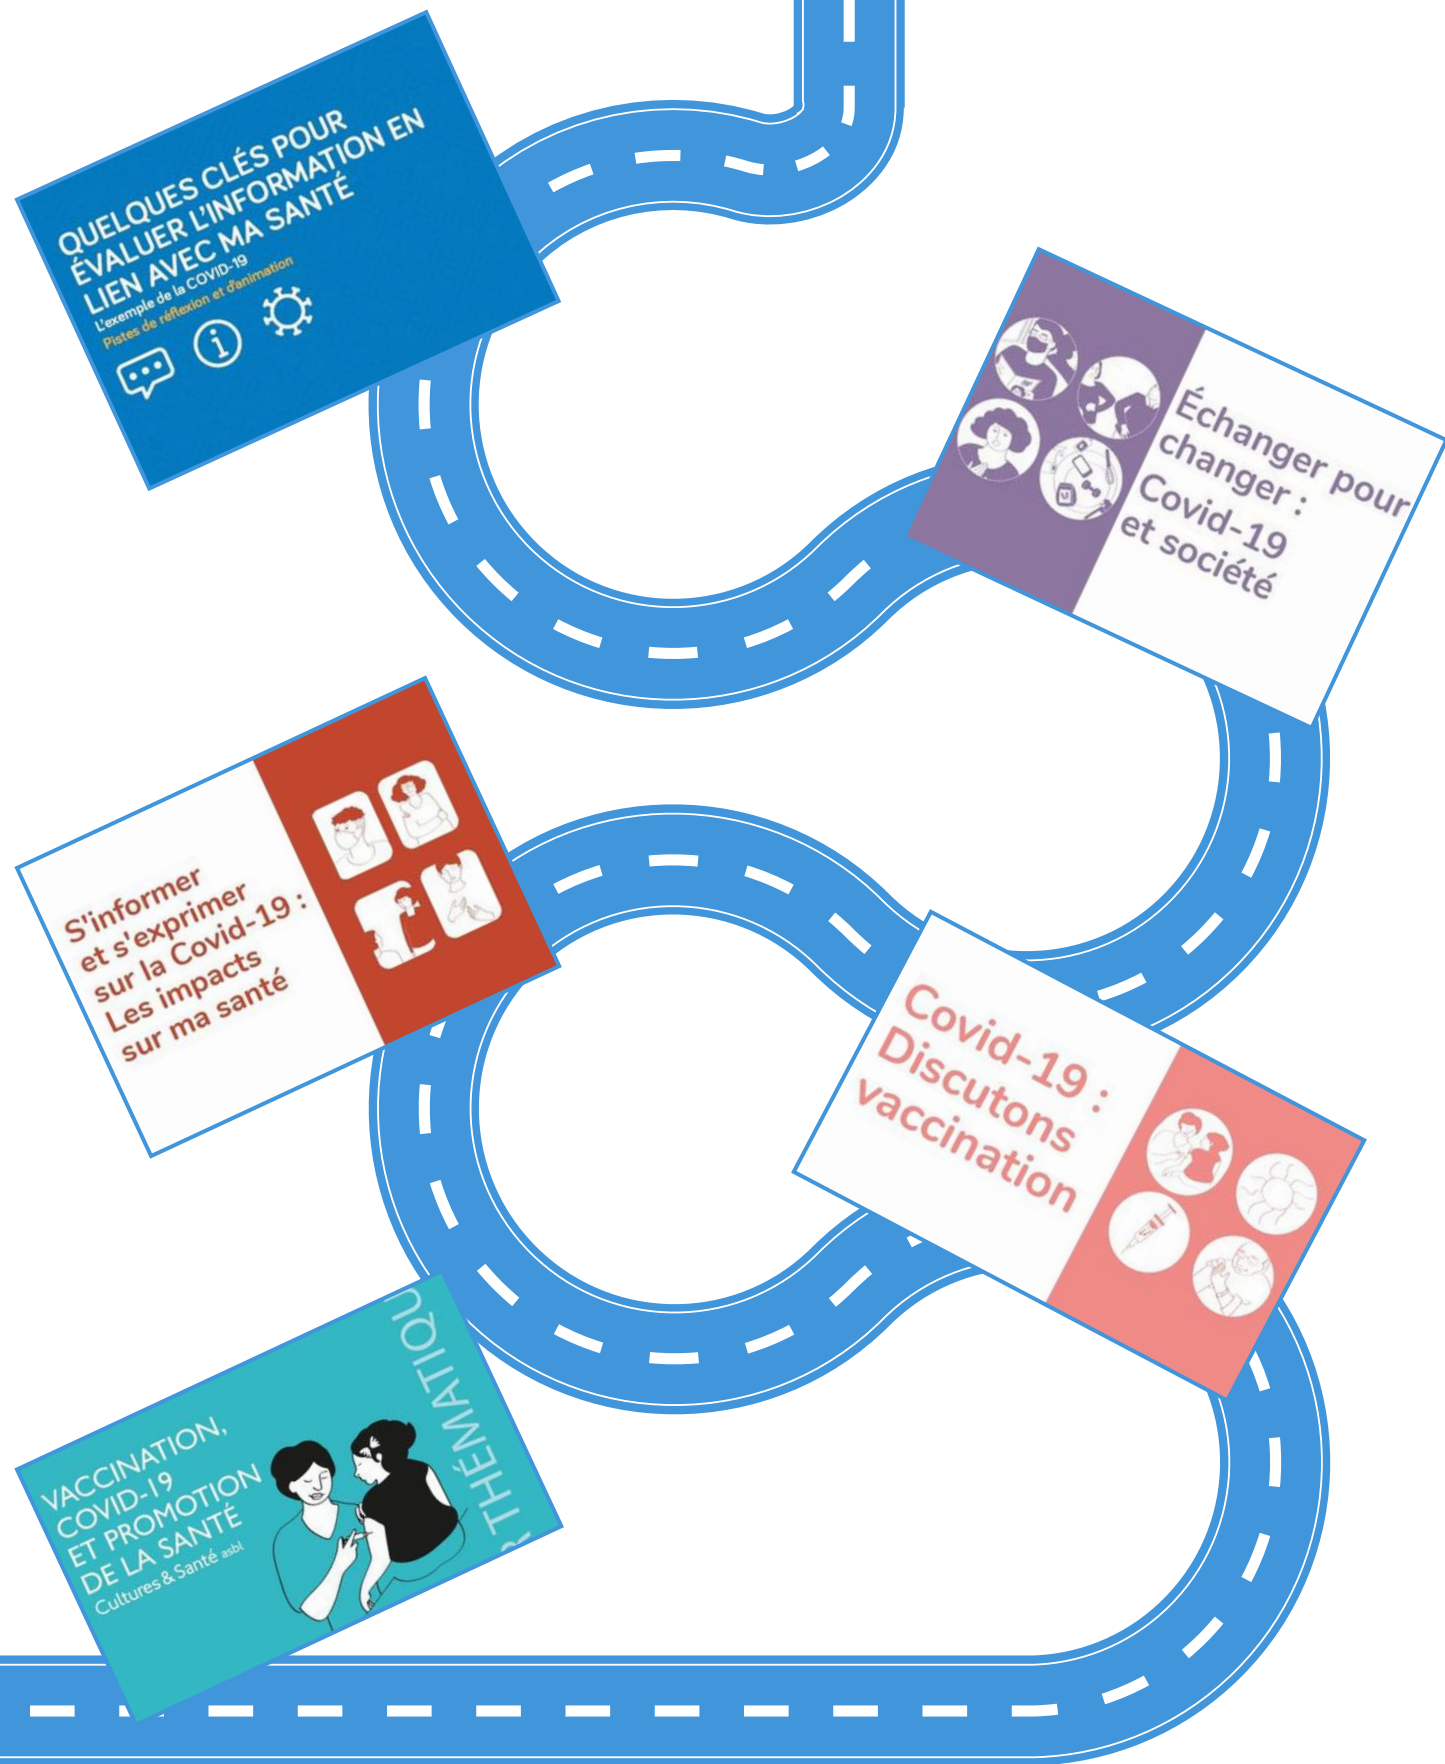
QUELQUES CLÉS POUR ÉVALUER L'INFORMATION EN LIEN AVEC MA SANTÉ
L'exemple de la COVID-19
Pistes de réflexion et d'animation

Échanger pour changer : Covid-19 et société

S'informer et s'exprimer sur la Covid-19 : Les impacts sur ma santé

Covid-19 : Discutons vaccination

VACCINATION, COVID-19 ET PROMOTION DE LA SANTÉ
Cultures & Santé asbl
THÉMATIQU